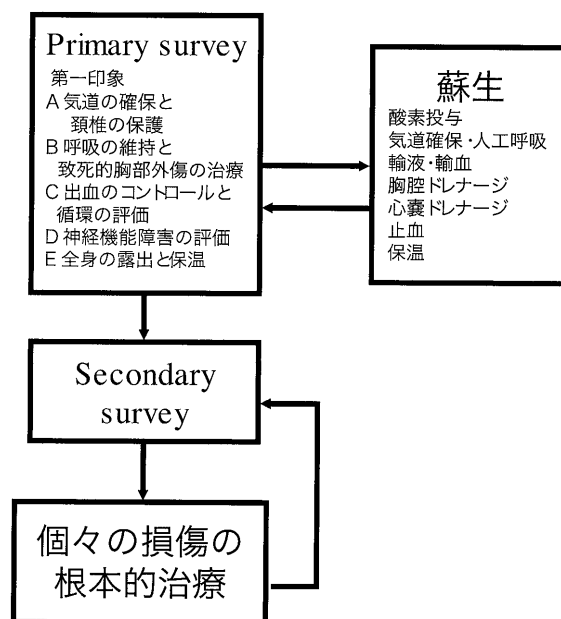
Primary survey
第一印象
A 気道の確保と
頸椎の保護
B 呼吸の維持と
致死的胸部外傷の治療
C 出血のコントロールと
循環の評価
D 神経機能障害の評価
E 全身の露出と保温

蘇生
酸素投与
気道確保・人工呼吸
輸液・輸血
胸腔ドレナージ
心嚢ドレナージ
止血
保温

Secondary survey

個々の損傷の
根本的治療